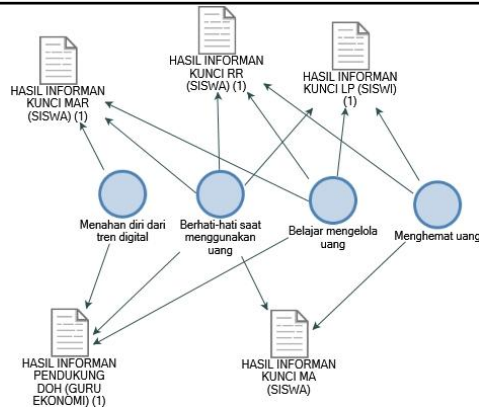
HASIL INFORMAN KUNCI RR (SISWA) (1)

HASIL INFORMAN KUNCI LP (SISWI) (1)

HASIL INFORMAN KUNCI MAR (SISWA) (1)

Menahan diri dari tren digital

Berhati-hati saat menggunakan uang

Belajar mengelola uang

Menghemat uang

HASIL INFORMAN PENDUKUNG DOH (GURU EKONOMI) (1)

HASIL INFORMAN KUNCI MA (SISWA)